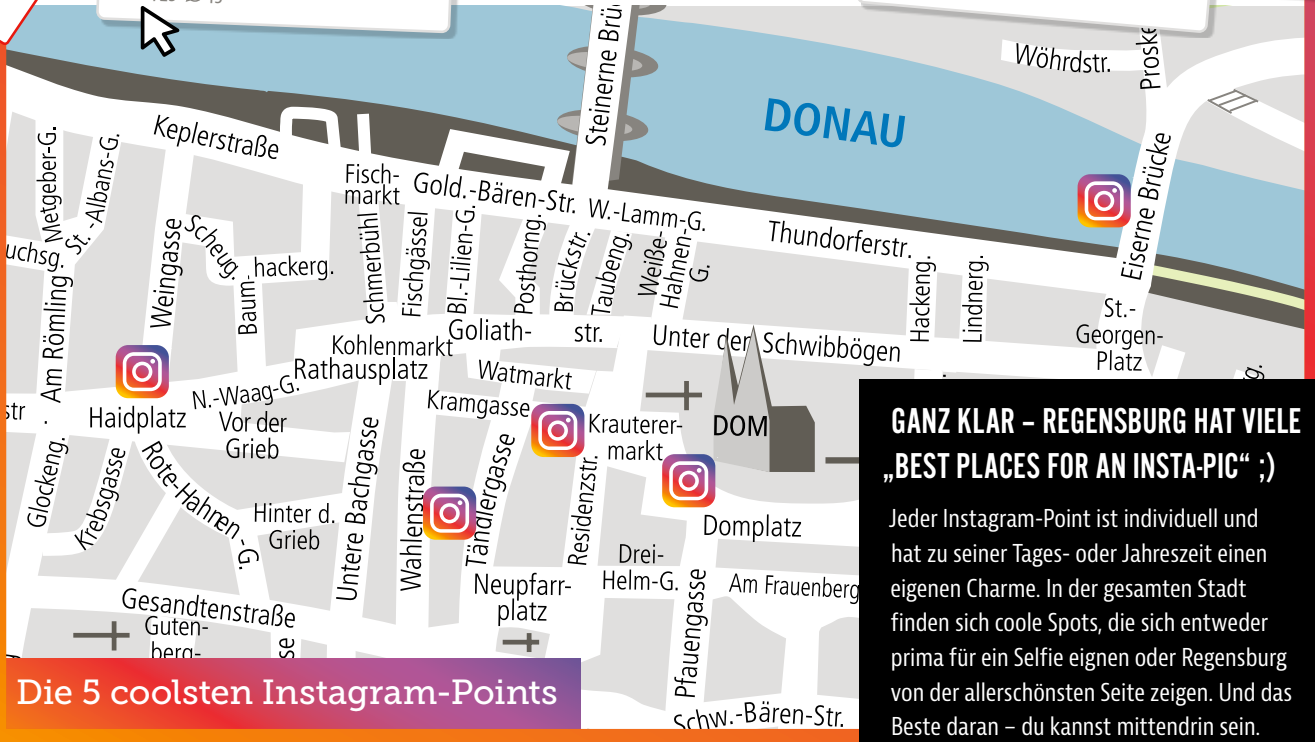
DONAU

Wöhrdstr.

Proske

Steinerne Brü

Keplerstraße

Fischmarkt

Gold.-Bären-Str.

W.-Lamm-G.

Thundorferstr.

Eiserne Brücke

Metgeber-G.

St.-Albans-G.

uchsg.

Am Römling

Weingasse

Scheug.

Baum-

hackerg.

Schmerbühl

Fischgässel

Bl.-Lilien-G.

Posthorng.

Brückstr.

Taubeng.

Weiße-Hahnen-G.

Hackeng.

Lindnerg.

St.-Georgen-Platz

Kohlenmarkt

Goliath-

str.

Unter der Schwibbögen

Rathausplatz

N.-Waag-G.

Haidplatz

str

Vor der Grieb

Watmarkt

Kramgasse

Krauterer-markt

DOM

Glockeng.

Krebsgasse

Rote-Hahnen-G.

Hinter d. Grieb

Untere Bachgasse

Wahlenstraße

Tändlergasse

Residenzstr.

Domplatz

Drei-Helm-G.

Neupfarr-platz

Pfauengasse

Am Frauenberg

Gesandtenstraße

Guten-berg-

Schw.-Bären-Str.

Die 5 coolsten Instagram-Points

GANZ KLAR – REGENSBURG HAT VIELE „BEST PLACES FOR AN INSTA-PIC" ;)

Jeder Instagram-Point ist individuell und hat zu seiner Tages- oder Jahreszeit einen eigenen Charme. In der gesamten Stadt finden sich coole Spots, die sich entweder prima für ein Selfie eignen oder Regensburg von der allerschönsten Seite zeigen. Und das Beste daran – du kannst mittendrin sein.